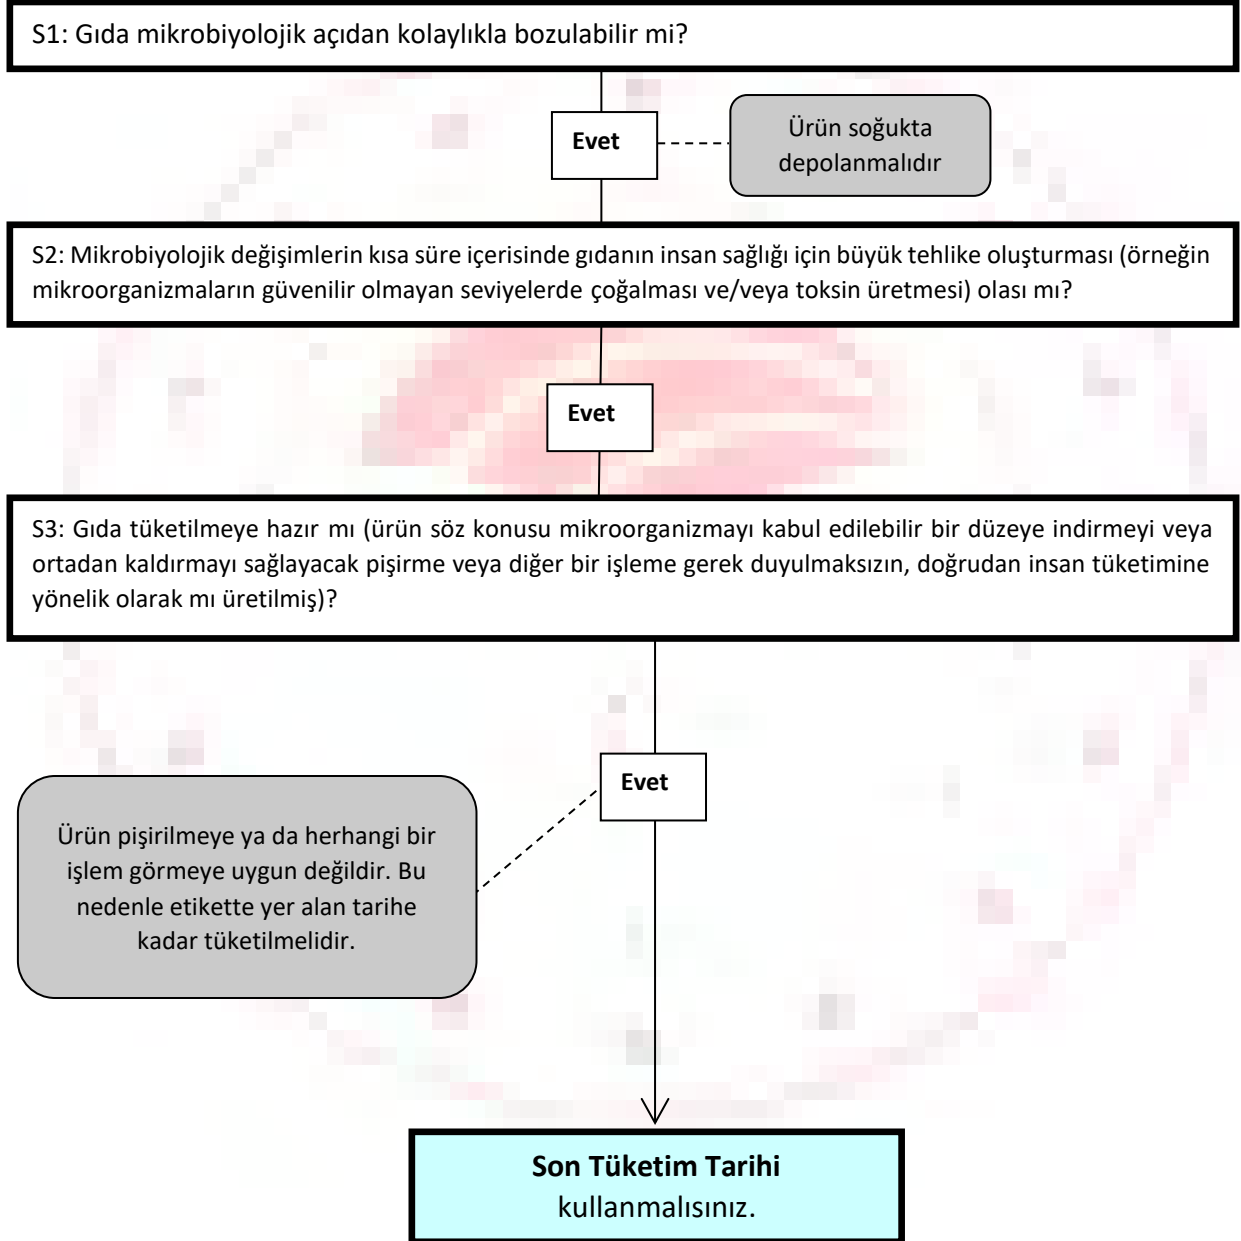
S1: Gıda mikrobiyolojik açıdan kolaylıkla bozulabilir mi?

Evet

Ürün soğukta depolanmalıdır

S2: Mikrobiyolojik değişimlerin kısa süre içerisinde gıdanın insan sağlığı için büyük tehlike oluşturması (örneğin mikroorganizmaların güvenilir olmayan seviyelerde çoğalması ve/veya toksin üretmesi) olası mı?

Evet

S3: Gıda tüketilmeye hazır mı (ürün söz konusu mikroorganizmayı kabul edilebilir bir düzeye indirmeyi veya ortadan kaldırmayı sağlayacak pişirme veya diğer bir işleme gerek duyulmaksızın, doğrudan insan tüketimine yönelik olarak mı üretilmiş)?

Evet

Ürün pişirilmeye ya da herhangi bir işlem görmeye uygun değildir. Bu nedenle etikette yer alan tarihe kadar tüketilmelidir.

Son Tüketim Tarihi
kullanmalısınız.